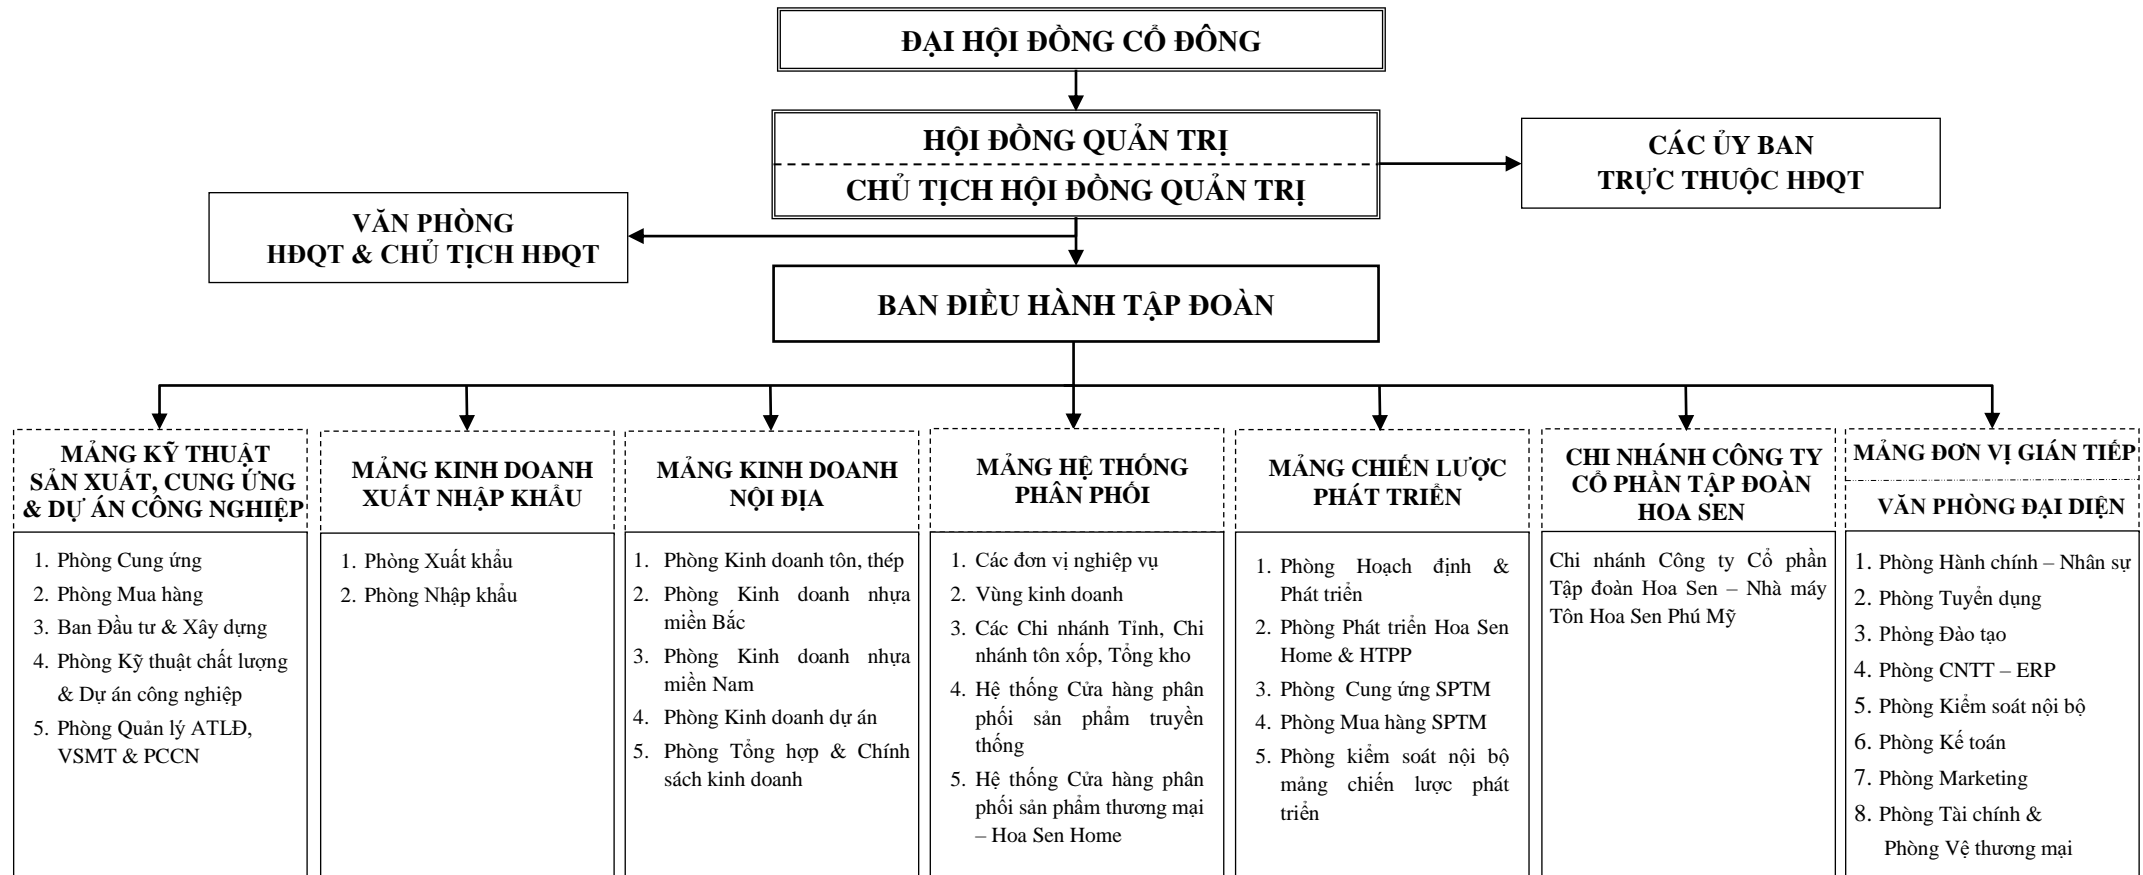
ĐẠI HỘI ĐỒNG CỔ ĐÔNG

HỘI ĐỒNG QUẢN TRỊ

CHỦ TỊCH HỘI ĐỒNG QUẢN TRỊ

CÁC ỦY BAN TRỰC THUỘC HĐQT

VĂN PHÒNG HĐQT & CHỦ TỊCH HĐQT

BAN ĐIỀU HÀNH TẬP ĐOÀN

MẢNG KỸ THUẬT SẢN XUẤT, CUNG ỨNG & DỰ ÁN CÔNG NGHIỆP

1. Phòng Cung ứng
2. Phòng Mua hàng
3. Ban Đầu tư & Xây dựng
4. Phòng Kỹ thuật chất lượng & Dự án công nghiệp
5. Phòng Quản lý ATLĐ, VSMT & PCCN

MẢNG KINH DOANH XUẤT NHẬP KHẨU

1. Phòng Xuất khẩu
2. Phòng Nhập khẩu

MẢNG KINH DOANH NỘI ĐỊA

1. Phòng Kinh doanh tôn, thép
2. Phòng Kinh doanh nhựa miền Bắc
3. Phòng Kinh doanh nhựa miền Nam
4. Phòng Kinh doanh dự án
5. Phòng Tổng hợp & Chính sách kinh doanh

MẢNG HỆ THỐNG PHÂN PHỐI

1. Các đơn vị nghiệp vụ
2. Vùng kinh doanh
3. Các Chi nhánh Tỉnh, Chi nhánh tôn xốp, Tổng kho
4. Hệ thống Cửa hàng phân phối sản phẩm truyền thống
5. Hệ thống Cửa hàng phân phối sản phẩm thương mại – Hoa Sen Home

MẢNG CHIẾN LƯỢC PHÁT TRIỂN

1. Phòng Hoạch định & Phát triển
2. Phòng Phát triển Hoa Sen Home & HTPP
3. Phòng Cung ứng SPTM
4. Phòng Mua hàng SPTM
5. Phòng kiểm soát nội bộ mảng chiến lược phát triển

CHI NHÁNH CÔNG TY CỔ PHẦN TẬP ĐOÀN HOA SEN

Chi nhánh Công ty Cổ phần Tập đoàn Hoa Sen – Nhà máy Tôn Hoa Sen Phú Mỹ

MẢNG ĐƠN VỊ GIÁN TIẾP

VĂN PHÒNG ĐẠI DIỆN

1. Phòng Hành chính – Nhân sự
2. Phòng Tuyển dụng
3. Phòng Đào tạo
4. Phòng CNTT – ERP
5. Phòng Kiểm soát nội bộ
6. Phòng Kế toán
7. Phòng Marketing
8. Phòng Tài chính & Phòng Vệ thương mại